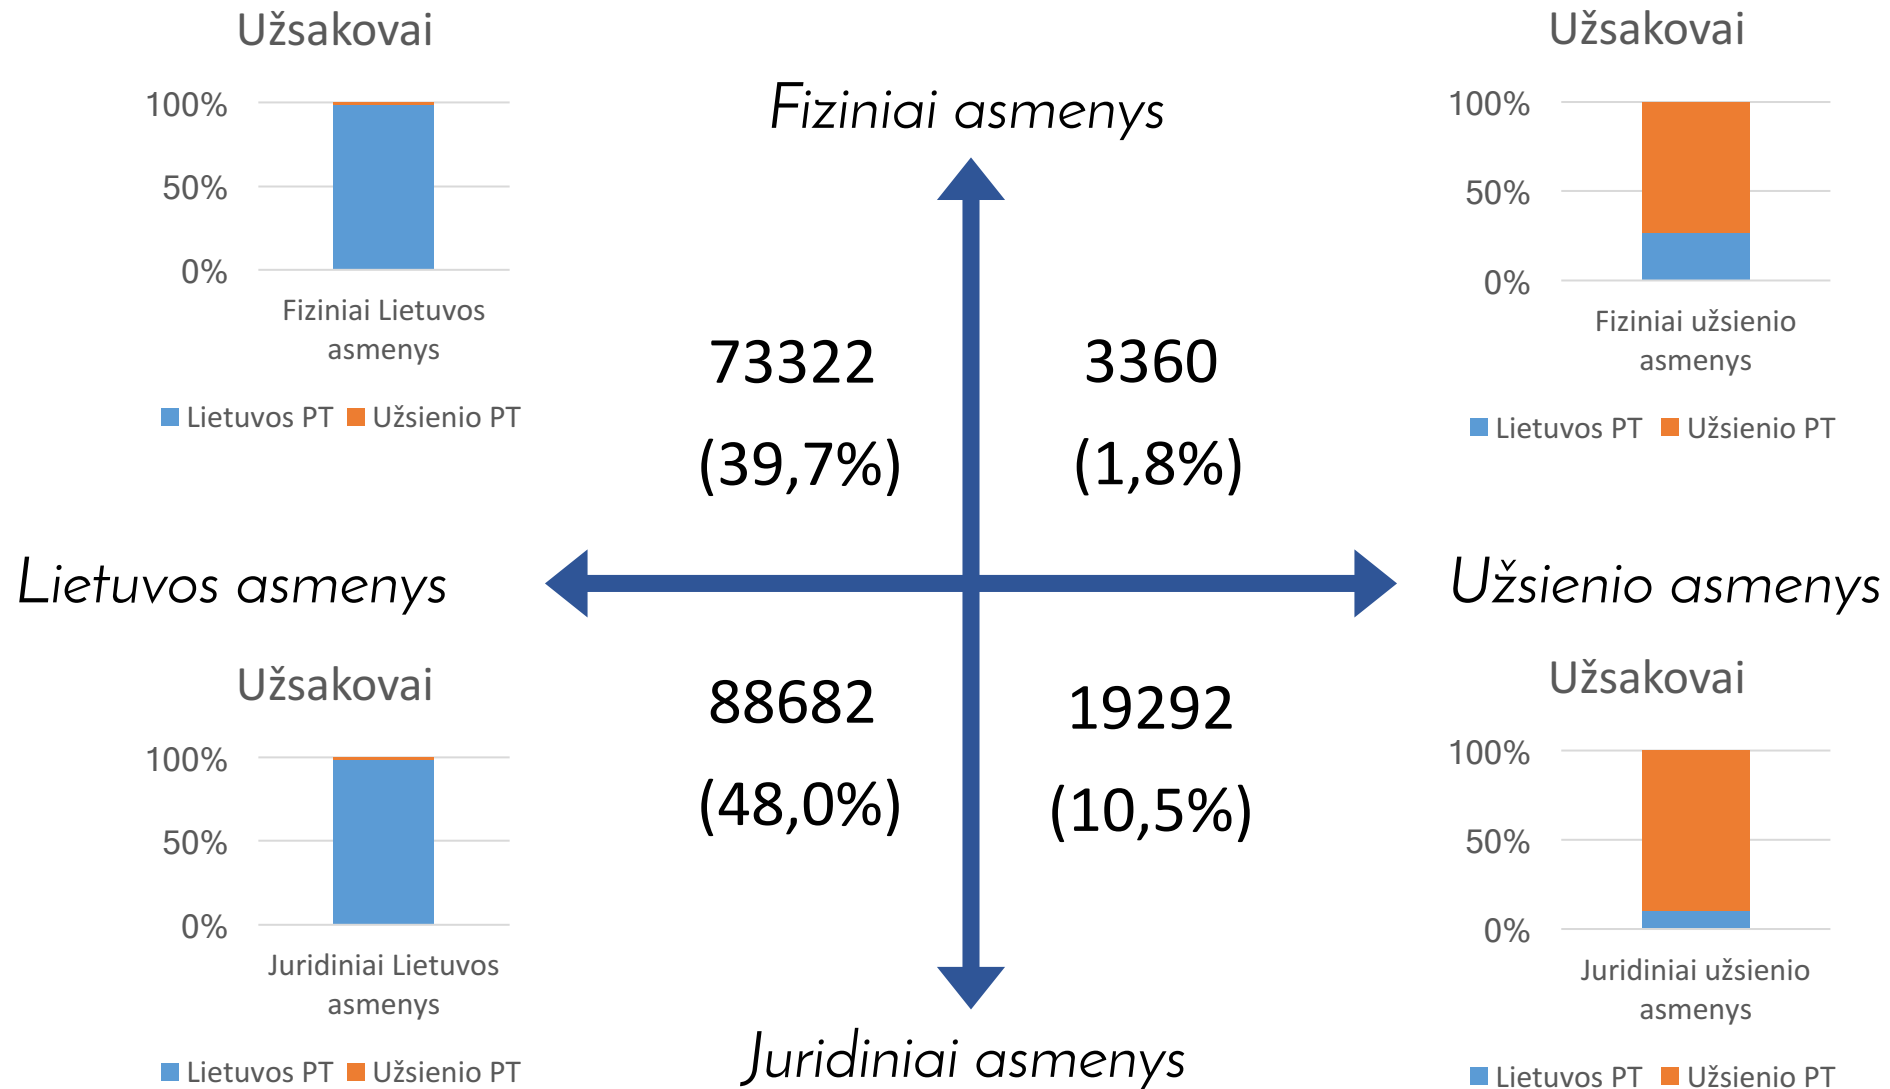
Užsakovai

100%
50%
0%

Fiziniai Lietuvos asmenys

Lietuvos PT Užsienio PT

Fiziniai asmenys

Užsakovai

100%
50%
0%

Fiziniai užsienio asmenys

Lietuvos PT Užsienio PT

73322
(39,7%)

3360
(1,8%)

Lietuvos asmenys

Užsienio asmenys

Užsakovai

100%
50%
0%

Juridiniai Lietuvos asmenys

Lietuvos PT Užsienio PT

88682
(48,0%)

19292
(10,5%)

Užsakovai

100%
50%
0%

Juridiniai užsienio asmenys

Lietuvos PT Užsienio PT

Juridiniai asmenys